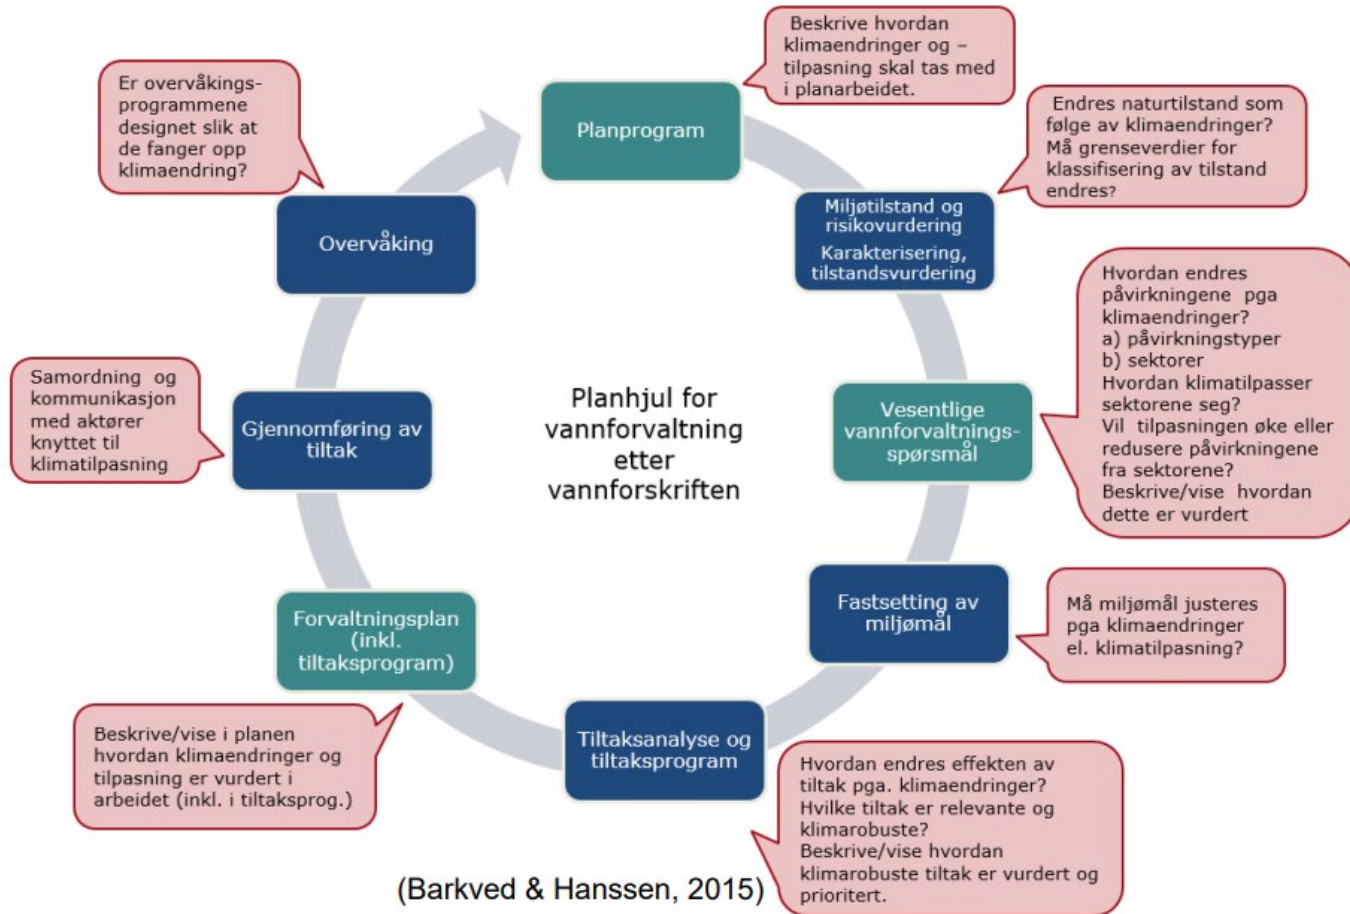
Planhjul for vannforvaltning etter vannforskriften

Planprogram

Beskrive hvordan klimaendringer og –tilpasning skal tas med i planarbeidet.

Miljøtilstand og risikovurdering
Karakterisering, tilstandsvurdering

Endres naturtilstand som følge av klimaendringer? Må grenseverdier for klassifisering av tilstand endres?

Vesentlige vannforvaltningsspørsmål

Hvordan endres påvirkningene pga klimaendringer?
a) påvirkningstyper
b) sektorer
Hvordan klimatilpasser sektorene seg?
Vil tilpasningen øke eller redusere påvirkningene fra sektorene?
Beskrive/vise hvordan dette er vurdert

Fastsetting av miljømål

Må miljømål justeres pga klimaendringer el. klimatilpasning?

Tiltaksanalyse og tiltaksprogram

Hvordan endres effekten av tiltak pga. klimaendringer?
Hvilke tiltak er relevante og klimarobuste?
Beskrive/vise hvordan klimarobuste tiltak er vurdert og prioritert.

Forvaltningsplan (inkl. tiltaksprogram)

Beskrive/vise i planen hvordan klimaendringer og tilpasning er vurdert i arbeidet (inkl. i tiltaksprog.)

Gjennomføring av tiltak

Samordning og kommunikasjon med aktører knyttet til klimatilpasning

Overvåking

Er overvåkingsprogrammene designet slik at de fanger opp klimaendring?

(Barkved & Hanssen, 2015)